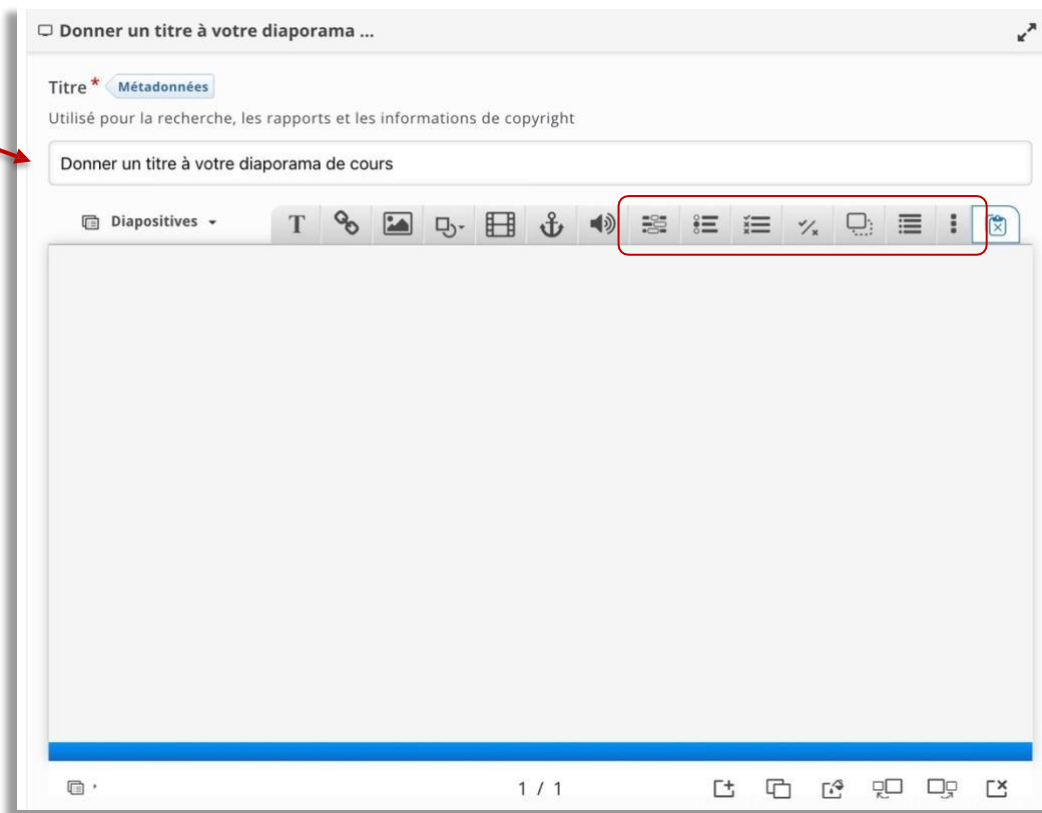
Donner un titre à votre diaporama ...

Titre * Métadonnées

Utilisé pour la recherche, les rapports et les informations de copyright

Donner un titre à votre diaporama de cours

Diapositives

T

1 / 1